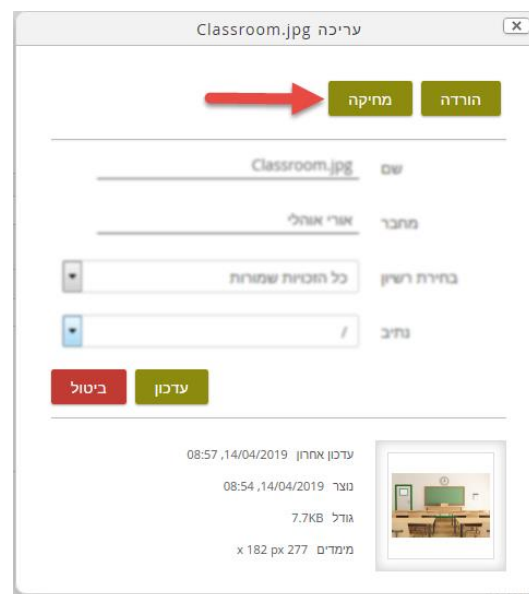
עריכה Classroom.jpg

X

הורדה
מחיקה

שם
Classroom.jpg

מחבר
אורי אוהלי

בחירת רשיון
כל הזכויות שמורות

נתיב
/

עדכון
ביטול

עדכון אחרון 14/04/2019, 08:57
נוצר 14/04/2019, 08:54
גודל 7.7KB
מימדים 277 px 182 x